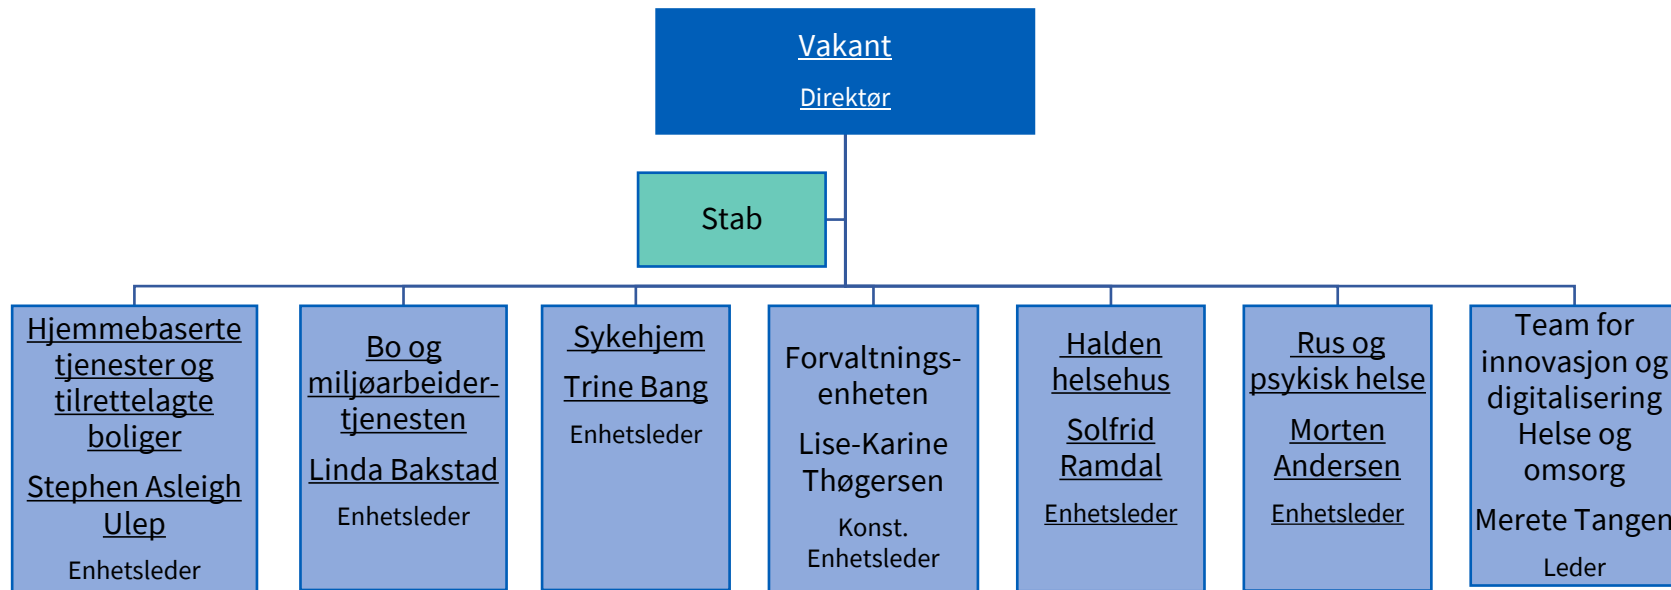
Vakant
Direktør

Stab

Hjemmebaserte tjenester og tilrettelagte boliger
Stephen Asleigh Ulep
Enhetsleder

Bo og miljøarbeider-tjenesten
Linda Bakstad
Enhetsleder

Sykehjem
Trine Bang
Enhetsleder

Forvaltnings-enheten
Lise-Karine Thøgersen
Konst. Enhetsleder

Halden helsehus
Solfrid Ramdal
Enhetsleder

Rus og psykisk helse
Morten Andersen
Enhetsleder

Team for innovasjon og digitalisering Helse og omsorg
Merete Tangen
Leder